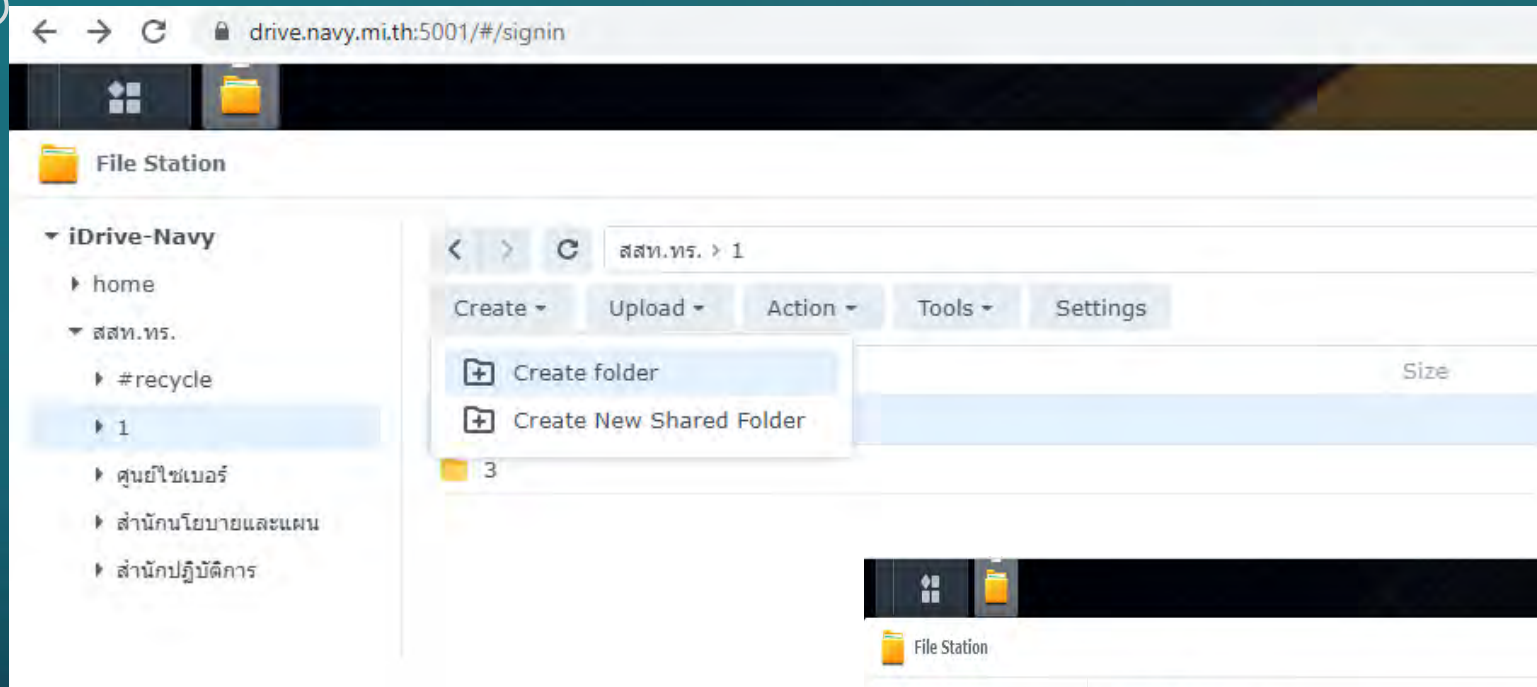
drive.navy.mi.th:5001/#/signin

File Station

iDrive-Navy
home
สสท.ทร.
#recycle
1
ศูนย์ไซเบอร์
สำนักนโยบายและแผน
สำนักปฏิบัติการ

สสท.ทร. > 1

Create
Upload
Action
Tools
Settings

Create folder
Create New Shared Folder

Size

3

File Station